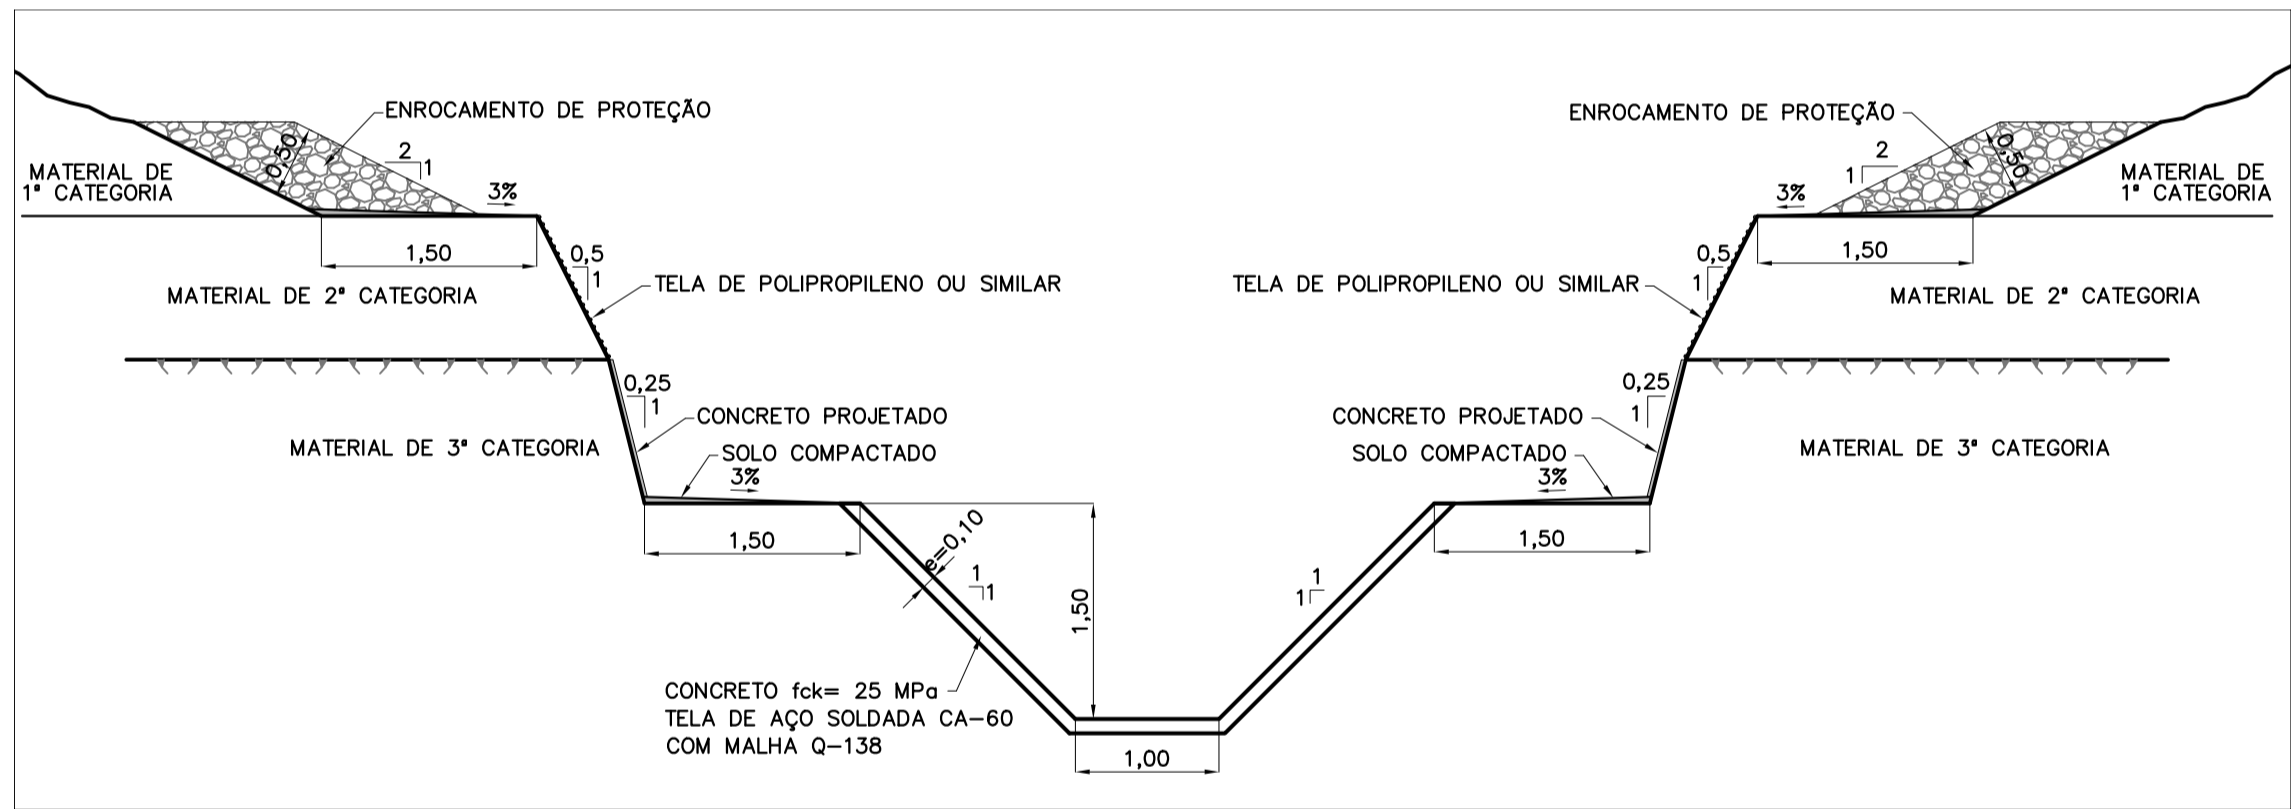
ENROCAMENTO DE PROTEÇÃO

0,50

2
1

MATERIAL DE
1ª CATEGORIA

3%

1,50

0,5
1

TELA DE POLIPROPILENO OU SIMILAR

MATERIAL DE 2ª CATEGORIA

0,25
1

CONCRETO PROJETADO

MATERIAL DE 3ª CATEGORIA

SOLO COMPACTADO

3%

1,50

e=0,10

1
1

1,50

CONCRETO fck= 25 MPa
TELA DE AÇO SOLDADA CA-60
COM MALHA Q-138

1,00

1
1

ENROCAMENTO DE PROTEÇÃO

1 2

0,50

MATERIAL DE
1ª CATEGORIA

3%

1,50

0,5
1

TELA DE POLIPROPILENO OU SIMILAR

MATERIAL DE 2ª CATEGORIA

0,25
1

CONCRETO PROJETADO

SOLO COMPACTADO

MATERIAL DE 3ª CATEGORIA

3%

1,50